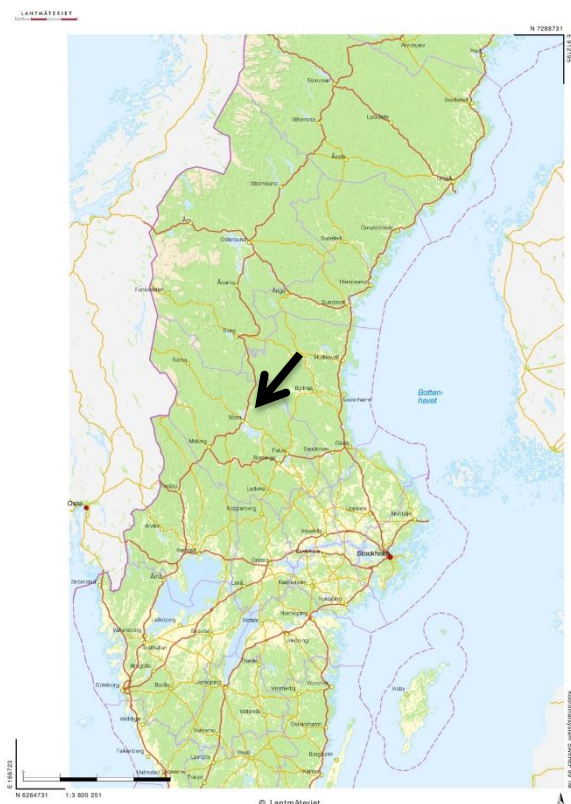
LANTMÄTERIET

N 7288731

E 912735

Arvidsjaur

Storuman

Skellefteå

Vilhelmina

Lycksele

Umeå

Strömsund

Örnsköldsvik

Östersund

Sollefteå

Härnösand

Åre

Funäsdalen

Ånge

Sundsvall

Sveg

Hudiksvall

Särna

Bollnäs

Bottenhavet

Söderhamn

Mora

Malung

Gävle

Falun

Sandviken

Borlänge

Ludvika

Oslo

Uppsala

Norrtälje

Kopparberg

Arvika

Västerås

Karlstad

Stockholm

Strömstad

Åmål

Örebro

Eskilstuna

Nyköping

Norrköping

Vänersborg

Lidköping

Skövde

Linköping

Uddevalla

Visby

Alingsås

Jönköping

Västervik

Göteborg

Borås

Värnamo

Varberg

Vetlanda

Växjö

Kalmar

Falkenberg

Halmstad

Ljungby

E 168723

N 6264731

1:3 800 251

© Lantmäteriet

Kommunikationer. Inget eller mer ...